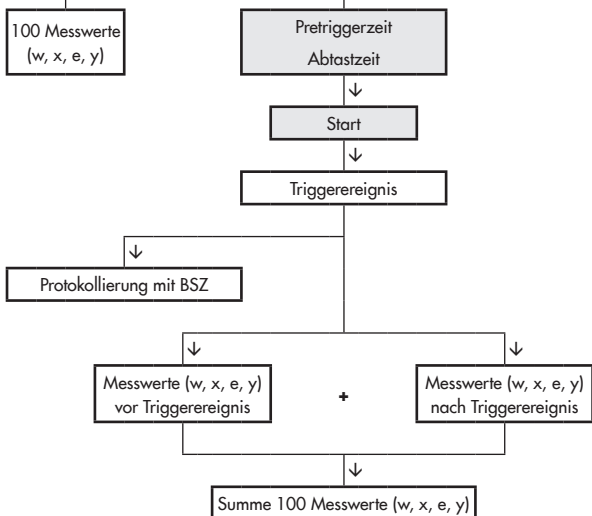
100 Messwerte (w, x, e, y)

Pretriggerzeit
Abtastzeit

Start

Triggerereignis

Protokollierung mit BSZ

Messwerte (w, x, e, y) vor Triggerereignis

+

Messwerte (w, x, e, y) nach Triggerereignis

Summe 100 Messwerte (w, x, e, y)